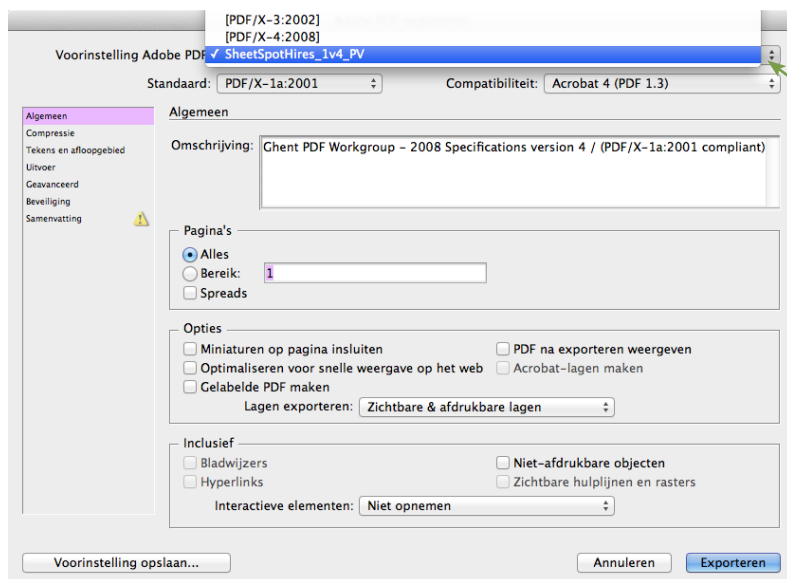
[PDF/X-3:2002]
[PDF/X-4:2008]
✓ SheetSpotHires_1v4_PV

Voorinstelling Adobe PDF

Standaard: PDF/X-1a:2001

Compatibiliteit: Acrobat 4 (PDF 1.3)

Algemeen
Compressie
Tekens en afloopgebied
Uitvoer
Geavanceerd
Beveiliging
Samenvatting

Algemeen

Omschrijving: Ghent PDF Workgroup - 2008 Specifications version 4 / (PDF/X-1a:2001 compliant)

Pagina's
Alles
Bereik: 1
Spreads

Opties
Miniaturen op pagina insluiten
Optimaliseren voor snelle weergave op het web
Gelabelde PDF maken
PDF na exporteren weergeven
Acrobat-lagen maken
Lagen exporteren: Zichtbare & afdrukbare lagen

Inclusief
Bladwijzers
Hyperlinks
Niet-afdrukbare objecten
Zichtbare hulplijnen en rasters
Interactieve elementen: Niet opnemen

Voorinstelling opslaan...
Annuleren
Exporteren